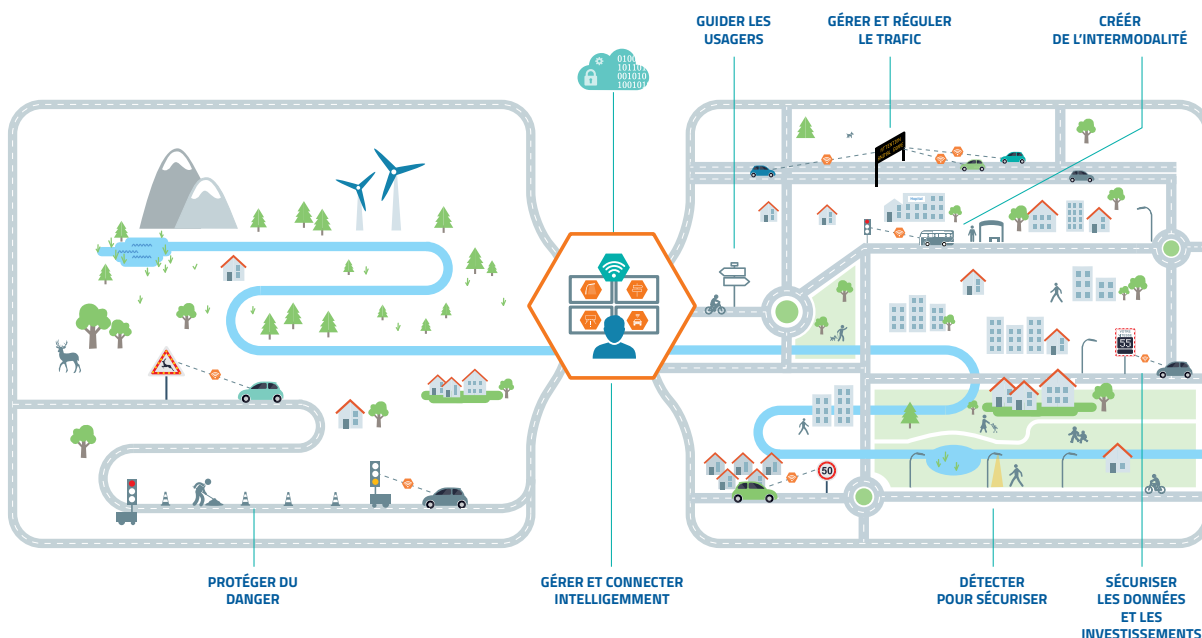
GUIDER LES USAGERS

GÉRER ET RÉGULER LE TRAFIC

CRÉER DE L'INTERMODALITÉ

0100
101101
001010
100101

55

50

PROTÉGER DU DANGER

GÉRER ET CONNECTER INTELLIGEMMENT

DÉTECTER POUR SÉCURISER

SÉCURISER LES DONNÉES ET LES INVESTISSEMENTS